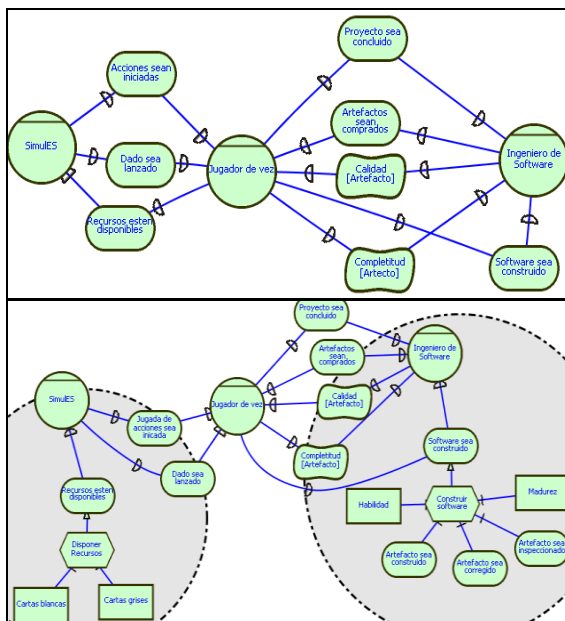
Proyecto sea concluido

Acciones sean iniciadas

Artefactos sean comprados

SimulES

Dado sea lanzado

Jugador de vez

Calidad [Artefacto]

Ingeniero de Software

Recursos esten disponibles

Completitud [Artecto]

Software sea construido

Proyecto sea concluido

Artefactos sean comprados

Ingeniero de Software

SimulES

Jugada de acciones sea iniciada

Jugador de vez

Calidad [Artefacto]

Dado sea lanzado

Completitud [Artefacto]

Software sea construido

Recursos esten disponibles

Habilidad

Construir software

Madurez

Disponer Recursos

Artefacto sea inspeccionado

Artefacto sea construido

Artefacto sea corregido

Cartas blancas

Cartas grises